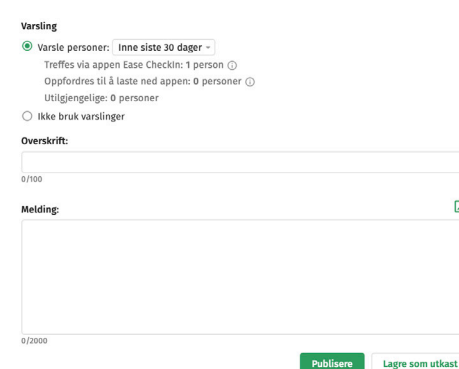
Varsling

Varsle personer: Inne siste 30 dager

Treffes via appen Ease CheckIn: 1 person ⓘ

Oppfordres til å laste ned appen: 0 personer ⓘ

Utilgjengelige: 0 personer

Ikke bruk varslinger

Overskrift:

0/100

Melding:

0/2000

Publisere

Lagre som utkast